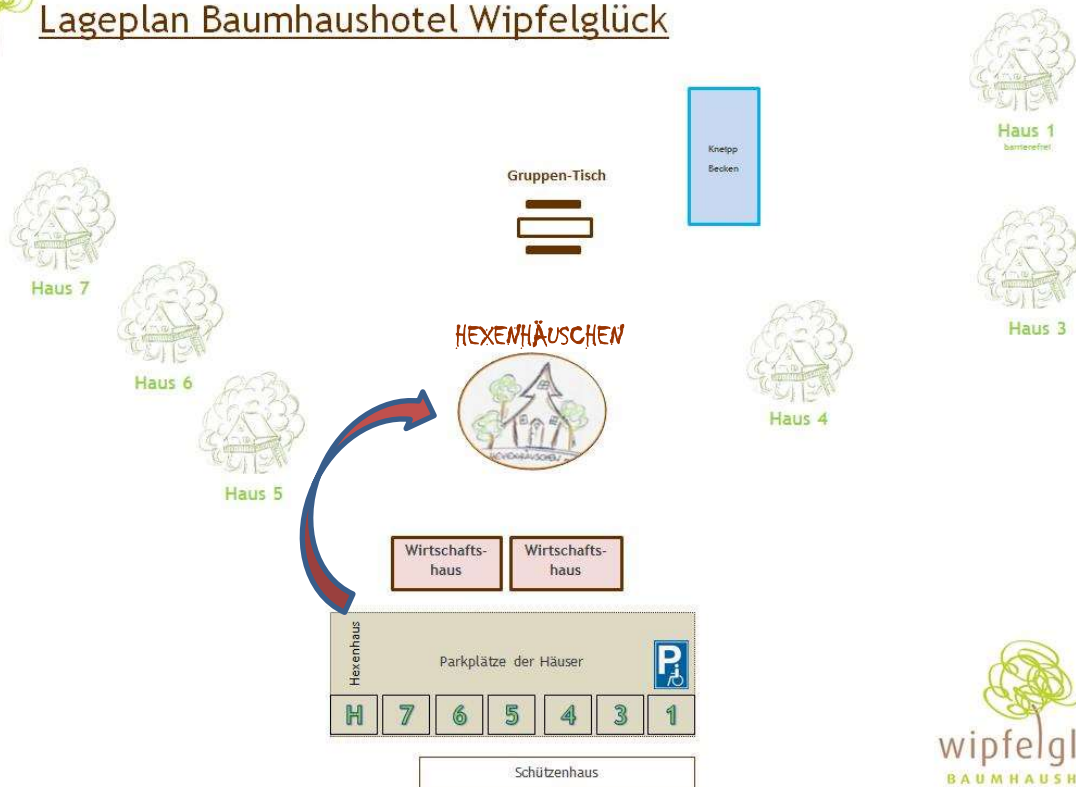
Lageplan Baumhaushotel Wipfelglück

Haus 1
barrierefrei

Kneipp Becken

Gruppen-Tisch

Haus 7

Haus 3

Haus 6

HEXENHÄUSCHEN

Haus 4

Haus 5

Wirtschafts-haus

Wirtschafts-haus

Hexenhaus

Parkplätze der Häuser

| H | 7 | 6 | 5 | 4 | 3 | 1 |
|---|---|---|---|---|---|---|

Schützenhaus

wipfelgl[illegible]
BAUMHAUSH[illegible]